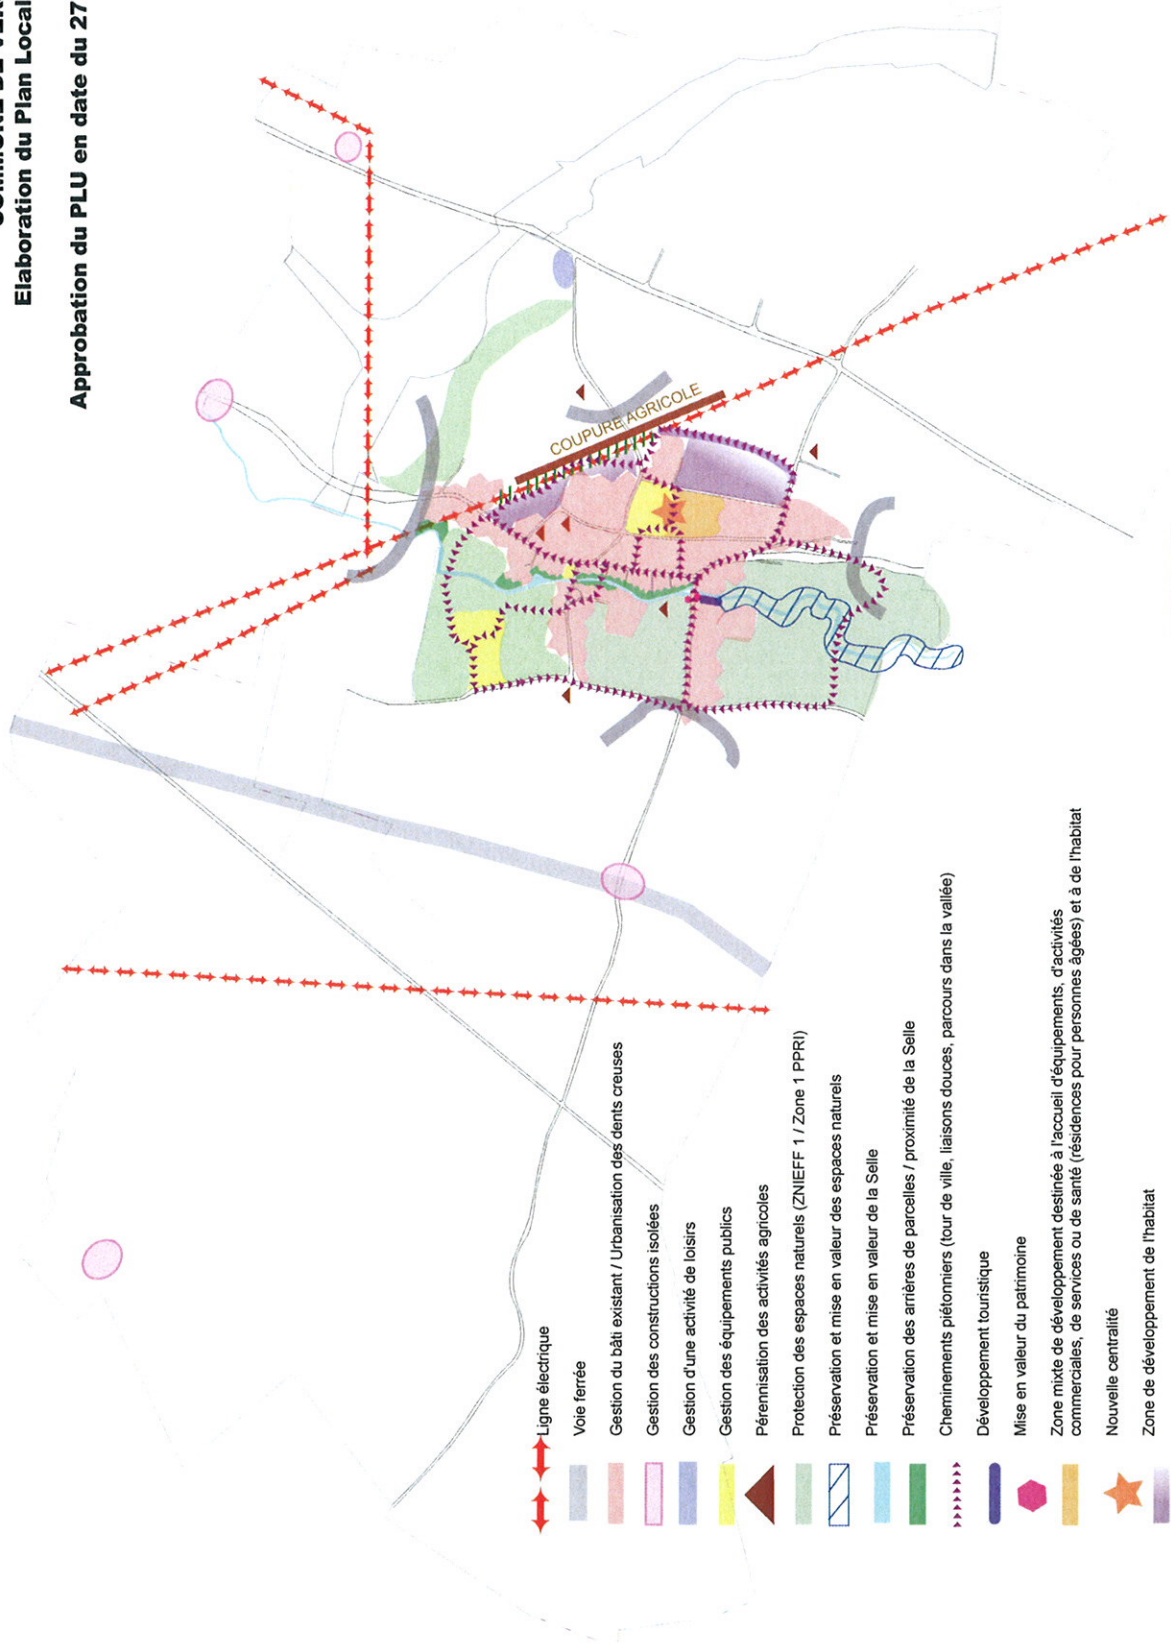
Elaboration du Plan Local
Approbation du PLU en date du 27

COUPURE AGRICOLE

Ligne électrique
Voie ferrée
Gestion du bâti existant / Urbanisation des dents creuses
Gestion des constructions isolées
Gestion d'une activité de loisirs
Gestion des équipements publics
Pérennisation des activités agricoles
Protection des espaces naturels (ZNIEFF 1 / Zone 1 PPRI)
Préservation et mise en valeur des espaces naturels
Préservation et mise en valeur de la Selle
Préservation des arrières de parcelles / proximité de la Selle
Cheminements piétonniers (tour de ville, liaisons douces, parcours dans la vallée)
Développement touristique
Mise en valeur du patrimoine
Zone mixte de développement destinée à l'accueil d'équipements, d'activités commerciales, de services ou de santé (résidences pour personnes âgées) et à de l'habitat
Nouvelle centralité
Zone de développement de l'habitat